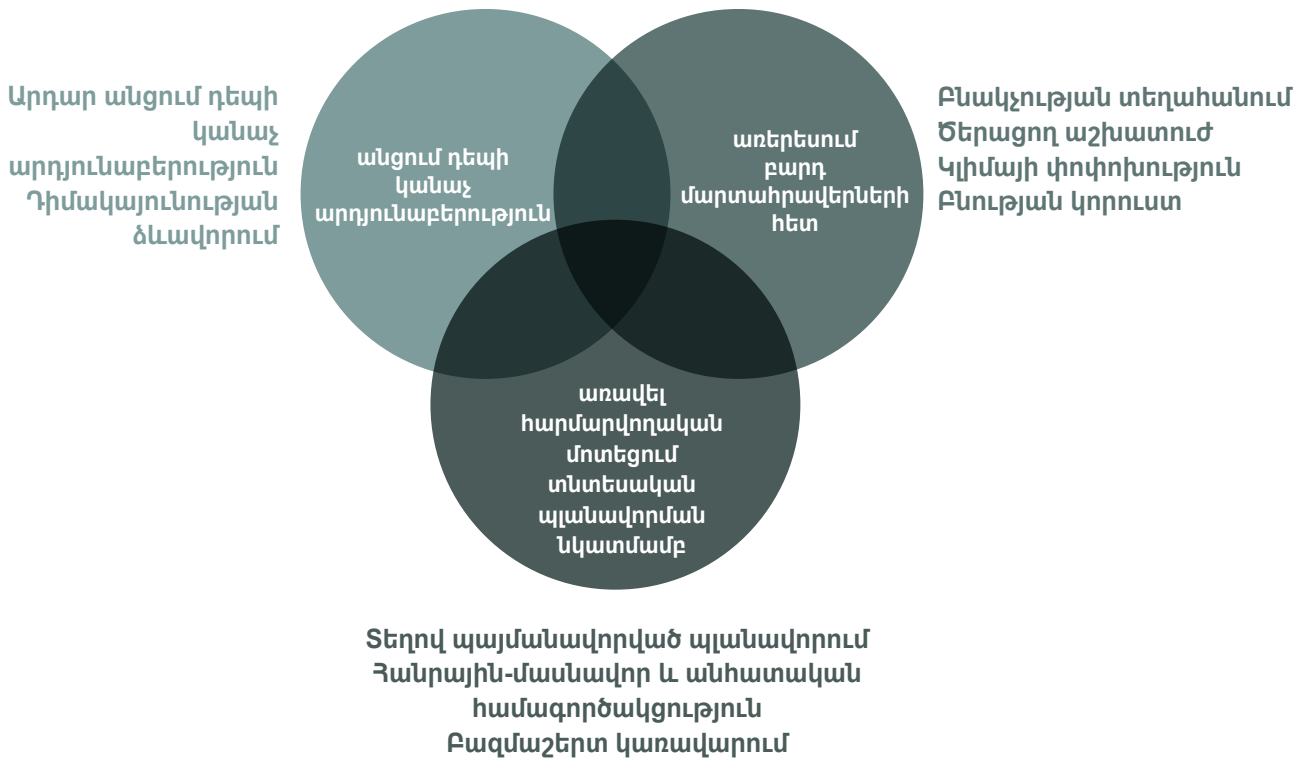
Արդար անցում դեպի կանաչ արդյունաբերություն
Դիմակայունության ձևավորում

անցում դեպի կանաչ արդյունաբերություն

առերեսում բարդ մարտահրավերների հետ

Բնակչության տեղահանում
Ծերացող աշխատուժ
Կլիմայի փոփոխություն
Բնության կորուստ

առավել հարմարվողական մոտեցում տնտեսական պլանավորման նկատմամբ

Տեղով պայմանավորված պլանավորում
Հանրային-մասնավոր և անհատական համագործակցություն
Բազմաշերտ կառավարում